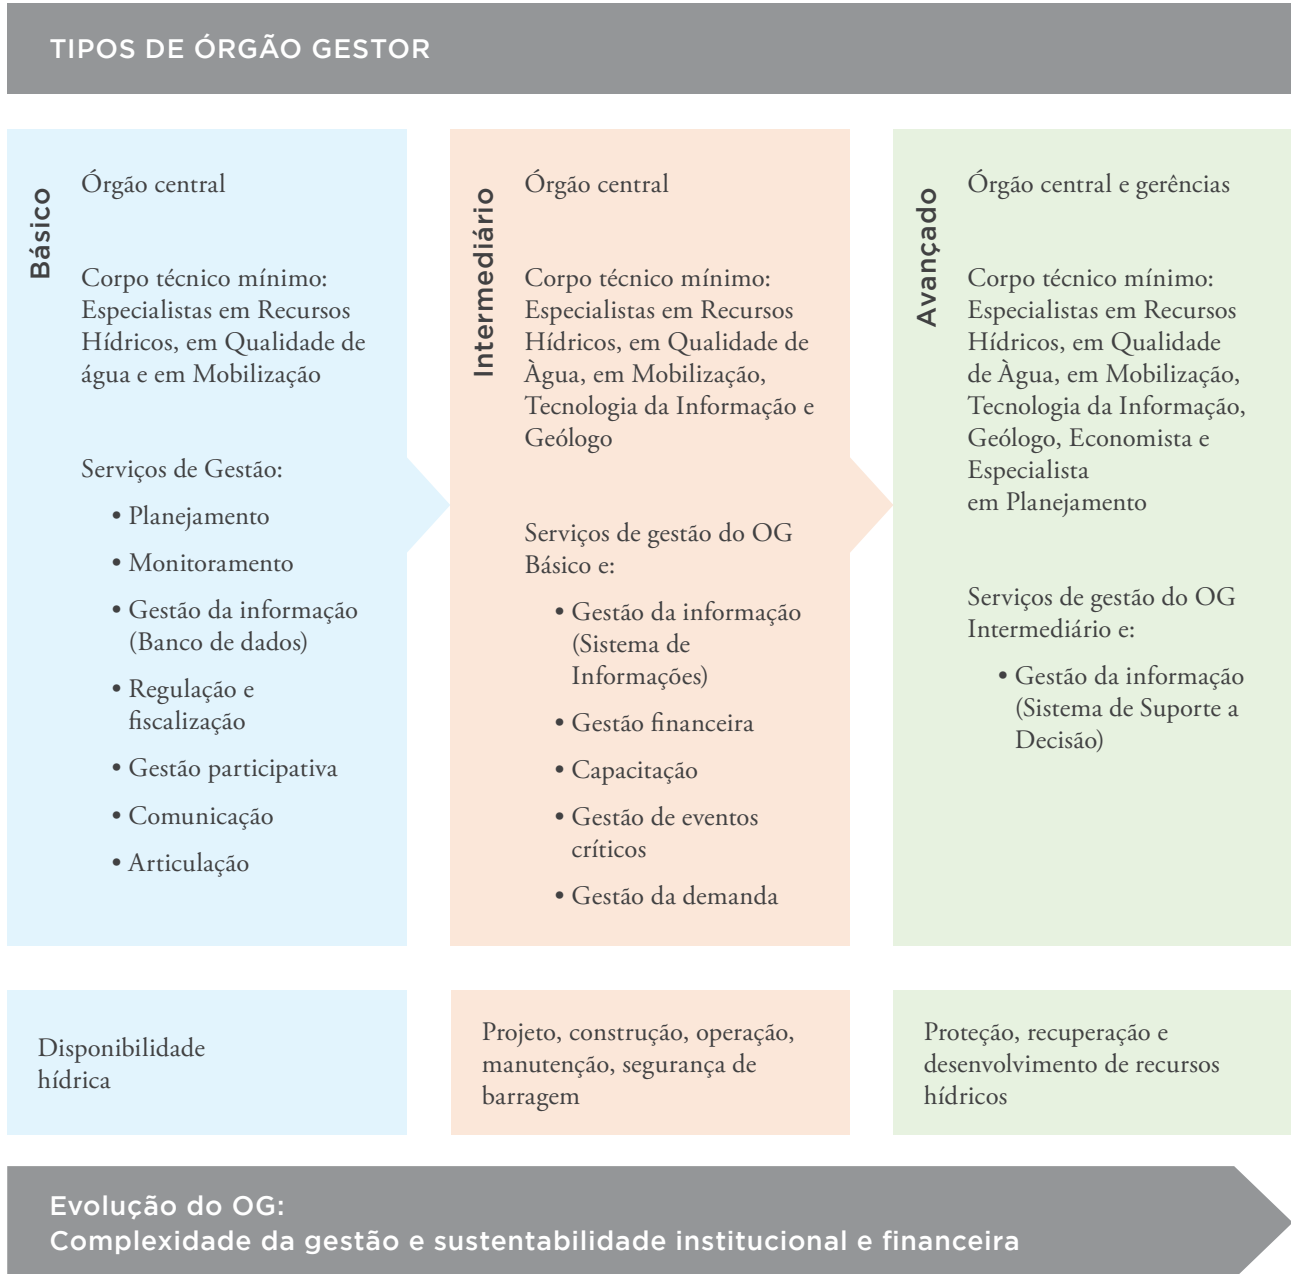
TIPOS DE ÓRGÃO GESTOR

Básico

Órgão central

Corpo técnico mínimo: Especialistas em Recursos Hídricos, em Qualidade de água e em Mobilização

Serviços de Gestão:

• Planejamento
• Monitoramento
• Gestão da informação (Banco de dados)
• Regulação e fiscalização
• Gestão participativa
• Comunicação
• Articulação

Intermediário

Órgão central

Corpo técnico mínimo: Especialistas em Recursos Hídricos, em Qualidade de Àgua, em Mobilização, Tecnologia da Informação e Geólogo

Serviços de gestão do OG Básico e:

• Gestão da informação (Sistema de Informações)
• Gestão financeira
• Capacitação
• Gestão de eventos críticos
• Gestão da demanda

Avançado

Órgão central e gerências

Corpo técnico mínimo: Especialistas em Recursos Hídricos, em Qualidade de Àgua, em Mobilização, Tecnologia da Informação, Geólogo, Economista e Especialista em Planejamento

Serviços de gestão do OG Intermediário e:

• Gestão da informação (Sistema de Suporte a Decisão)

Disponibilidade hídrica

Projeto, construção, operação, manutenção, segurança de barragem

Proteção, recuperação e desenvolvimento de recursos hídricos

Evolução do OG:
Complexidade da gestão e sustentabilidade institucional e financeira